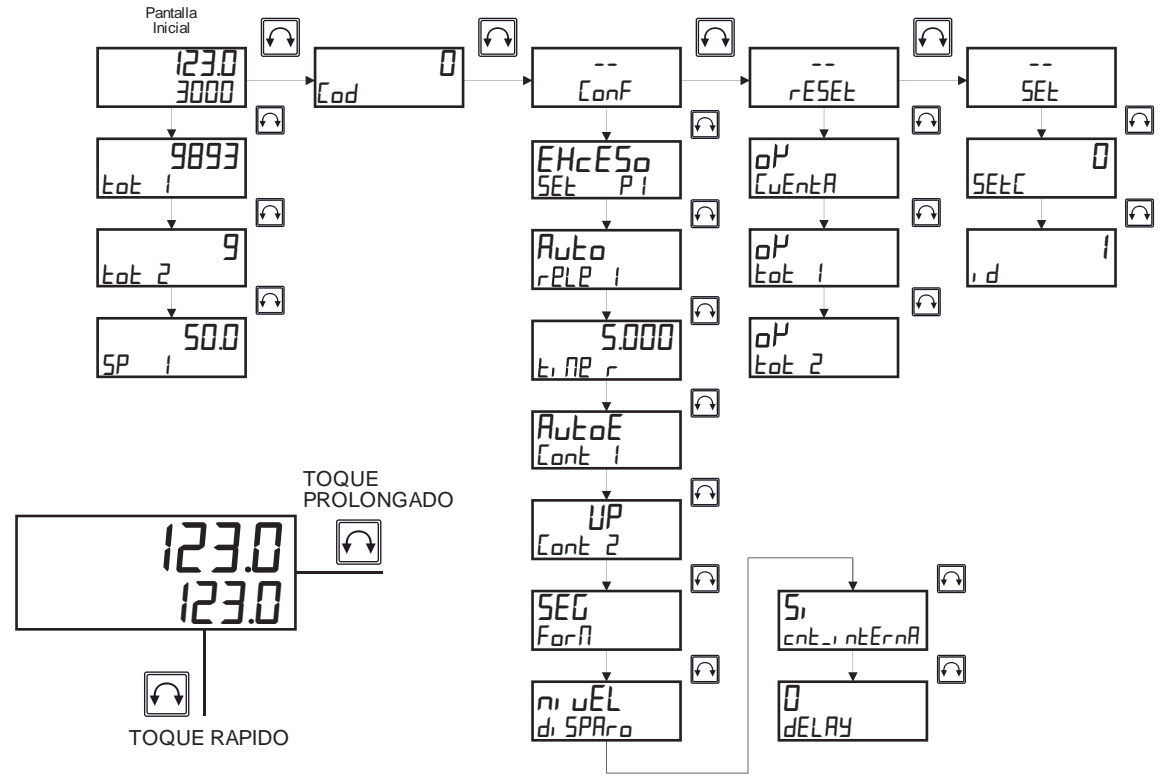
Pantalla Inicial

123.0
3000

0
Cod

--
ConF

--
rESEt

--
SEt

9893
tot 1

9
tot 2

50.0
SP 1

EHcESo
SEt P1

Auto
rELE 1

5.000
tiMEr

AutoE
Cont 1

UP
Cont 2

SEG
ForM

niuEL
diSPAro

oK
CuEntA

oK
tot 1

oK
tot 2

0
SEtC

1
id

Si
cnt_intErnA

0
dELAY

TOQUE PROLONGADO

123.0
123.0

TOQUE RAPIDO